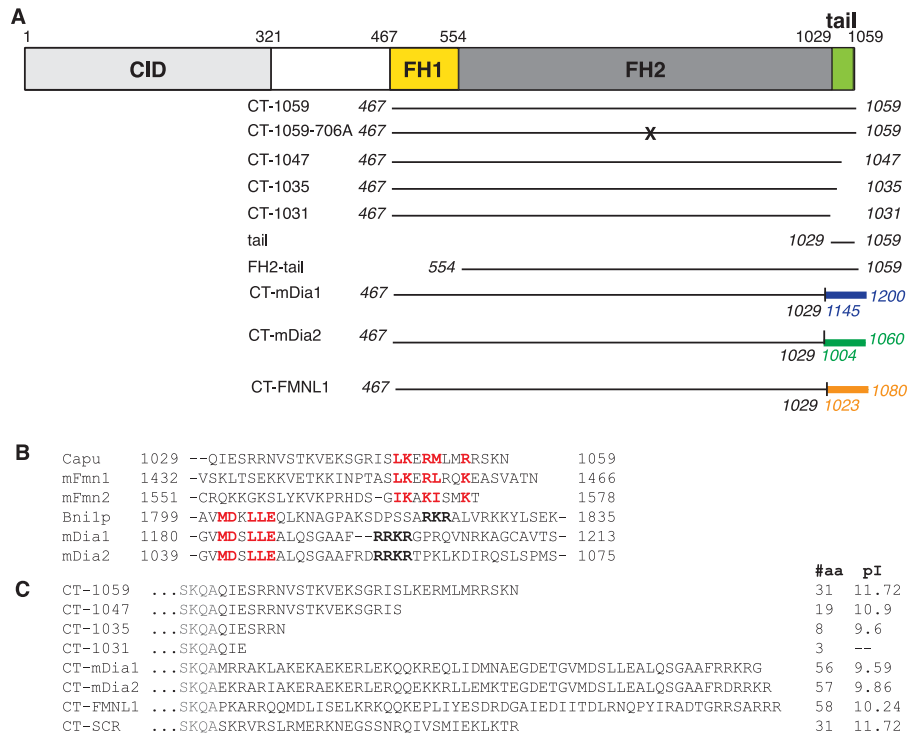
A

tail

1 321 467 554 1029 1059

CID FH1 FH2

CT-1059 467 1059
CT-1059-706A 467 X 1059
CT-1047 467 1047
CT-1035 467 1035
CT-1031 467 1031
tail 1029 1059
FH2-tail 554 1059
CT-mDia1 467 1029 1145 1200
CT-mDia2 467 1029 1004 1060
CT-FMNL1 467 1029 1023 1080

B

Capu 1029 --QIESRRNVSTKVEKSGRISLKERMLMRRSKN 1059
mFmn1 1432 -VSKLTSEKKVETKKINPTASLKERLRQKEASVATN 1466
mFmn2 1551 -CRQKKGKSLYKVKPRHDS-GIKAKISMKT 1578
Bni1p 1799 -AVMDKLLEQLKNAGPAKSDPSSARKRALVRKKYLSEK- 1835
mDia1 1180 -GVMDSLLEALQSGAAF--RRKRGPRQVNRKAGCAVTS- 1213
mDia2 1039 -GVMDSLLEALQSGAAFRDRRKRTPKLKDIRQSLSPMS- 1075

C

| | | #aa | pI |
|---|---|---|---|
| CT-1059 | ...SKQAQIESRRNVSTKVEKSGRISLKERMLMRRSKN | 31 | 11.72 |
| CT-1047 | ...SKQAQIESRRNVSTKVEKSGRIS | 19 | 10.9 |
| CT-1035 | ...SKQAQIESRRN | 8 | 9.6 |
| CT-1031 | ...SKQAQIE | 3 | -- |
| CT-mDia1 | ...SKQAMRRAKLAKEKAEKERLEKQQKREQLIDMNAEGDETGVMDSLLEALQSGAAFRRKRG | 56 | 9.59 |
| CT-mDia2 | ...SKQAEKRARIAKERAEKERLERQQEKKRLLEMKTEGDETGVMDSLLEALQSGAAFRDRRKR | 57 | 9.86 |
| CT-FMNL1 | ...SKQAPKARRQQMDLISELKRKQQKEPLIYESDRDGAIEDIITDLRNQPYIRADTGRRSARRR | 58 | 10.24 |
| CT-SCR | ...SKQASKRVRSLRMERKNEGSSNRQIVSMIEKLKTR | 31 | 11.72 |